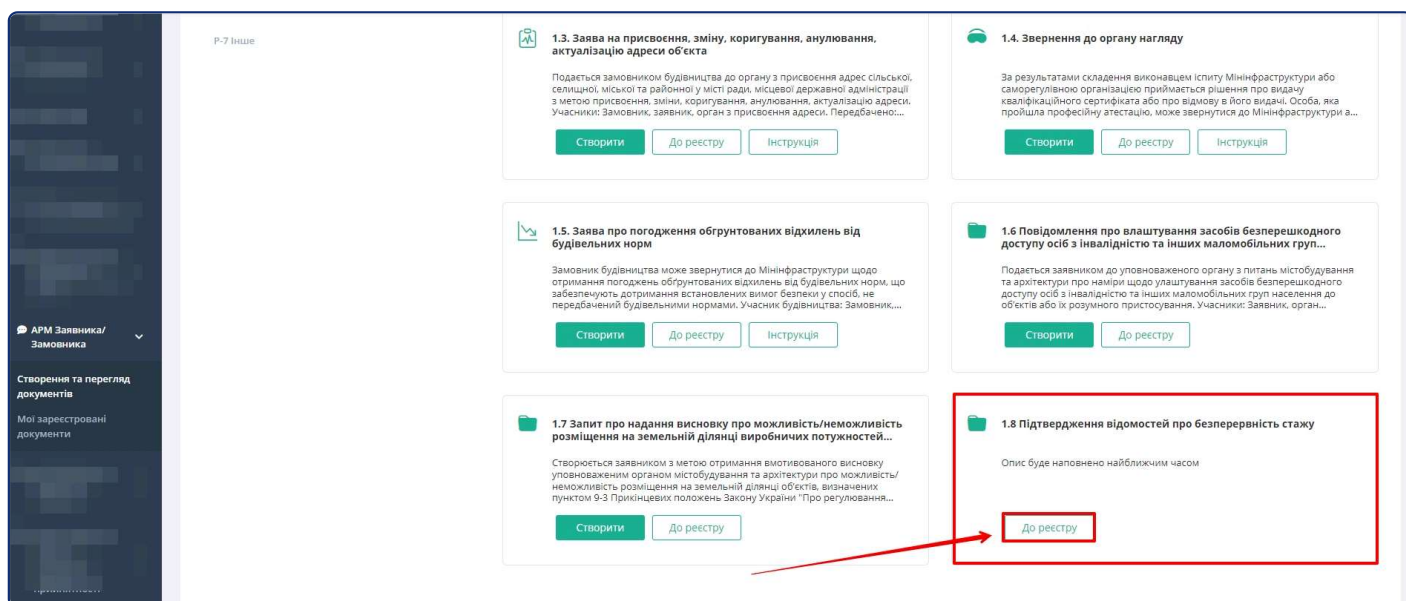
АРМ Заявника/ Замовника

Створення та перегляд документів

Мої зареєстровані документи

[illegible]

Р-7 Інше

1.3. Заява на присвоєння, зміну, коригування, анулювання, актуалізацію адреси об'єкта

Подається замовником будівництва до органу з присвоєння адрес сільської, селищної, міської та районної у місті ради, місцевої державної адміністрації з метою присвоєння, зміни, коригування, анулювання, актуалізації адреси. Учасники: Замовник, заявник, орган з присвоєння адреси. Передбачено:...

Створити До реєстру Інструкція

1.4. Звернення до органу нагляду

За результатами складення виконавцем іспиту Мінінфраструктури або саморегулівною організацією приймається рішення про видачу кваліфікаційного сертифіката або про відмову в його видачі. Особа, яка пройшла професійну атестацію, може звернутися до Мінінфраструктури а...

Створити До реєстру Інструкція

1.5. Заява про погодження обґрунтованих відхилень від будівельних норм

Замовник будівництва може звернутися до Мінінфраструктури щодо отримання погоджень обґрунтованих відхилень від будівельних норм, що забезпечують дотримання встановлених вимог безпеки у спосіб, не передбачений будівельними нормами. Учасник будівництва: Замовник,...

Створити До реєстру Інструкція

1.6 Повідомлення про влаштування засобів безперешкодного доступу осіб з інвалідністю та інших маломобільних груп...

Подається заявником до уповноваженого органу з питань містобудування та архітектури про наміри щодо улаштування засобів безперешкодного доступу осіб з інвалідністю та інших маломобільних груп населення до об'єктів або їх розумного пристосування. Учасники: Заявник, орган...

Створити До реєстру

1.7 Запит про надання висновку про можливість/неможливість розміщення на земельній ділянці виробничих потужностей...

Створюється заявником з метою отримання вмотивованого висновку уповноваженим органом містобудування та архітектури про можливість/ неможливість розміщення на земельній ділянці об'єктів, визначених пунктом 9-3 Прикінцевих положень Закону України "Про регулювання...

Створити До реєстру

1.8 Підтвердження відомостей про безперервність стажу

Опис буде наповнено найближчим часом

До реєстру